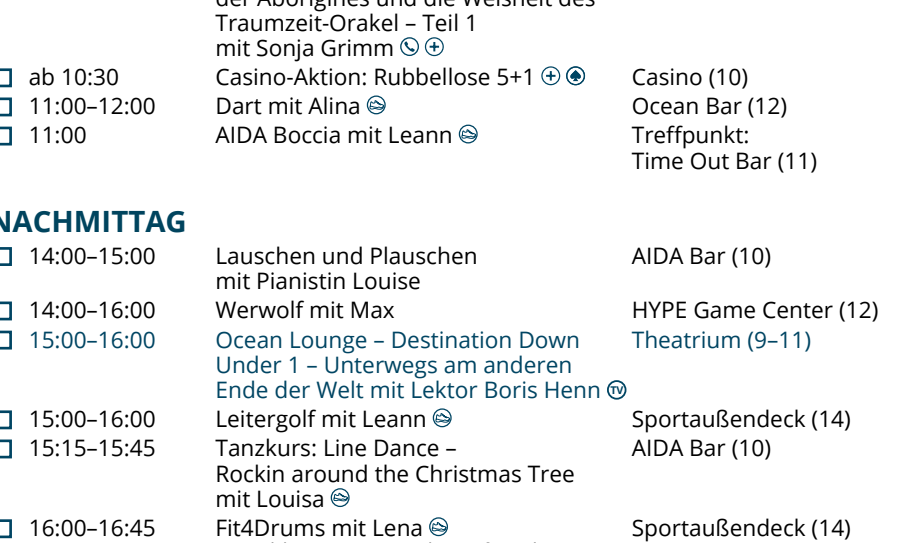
der Aborigines und die Weisheit des Traumzeit-Orakel – Teil 1 mit Sonja Grimm

| | | |
|---|---|---|
| ☐ ab 10:30 | Casino-Aktion: Rubbellose 5+1 | Casino (10) |
| ☐ 11:00–12:00 | Dart mit Alina | Ocean Bar (12) |
| ☐ 11:00 | AIDA Boccia mit Leann | Treffpunkt: Time Out Bar (11) |

NACHMITTAG

| | | |
|---|---|---|
| ☐ 14:00–15:00 | Lauschen und Plauschen mit Pianistin Louise | AIDA Bar (10) |
| ☐ 14:00–16:00 | Werwolf mit Max | HYPE Game Center (12) |
| ☐ 15:00–16:00 | Ocean Lounge – Destination Down Under 1 – Unterwegs am anderen Ende der Welt mit Lektor Boris Henn | Theatrium (9–11) |
| ☐ 15:00–16:00 | Leitergolf mit Leann | Sportaußendeck (14) |
| ☐ 15:15–15:45 | Tanzkurs: Line Dance – Rockin around the Christmas Tree mit Louisa | AIDA Bar (10) |
| ☐ 16:00–16:45 | Fit4Drums mit Lena | Sportaußendeck (14) |